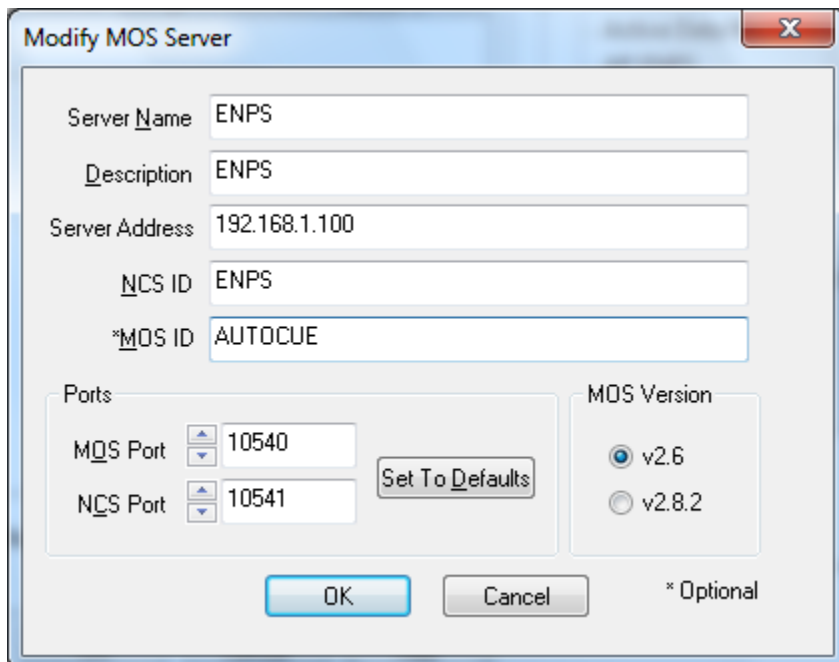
Modify MOS Server

Server Name ENPS

Description ENPS

Server Address 192.168.1.100

NCS ID ENPS

*MOS ID AUTOCUE

Ports

MOS Port 10540

NCS Port 10541

Set To Defaults

MOS Version

v2.6

v2.8.2

OK

Cancel

* Optional